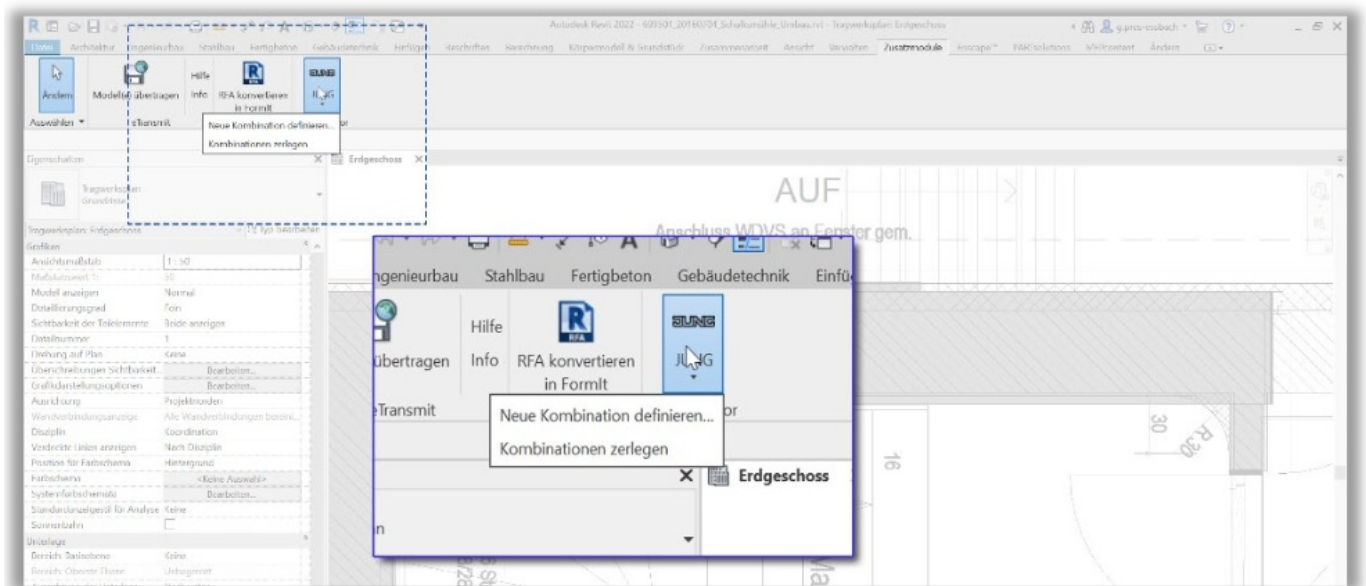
Autodesk Revit 2022 - 69501_20160704_Schaltsmühle_Umbau.rvt - Tragwerksplan: Erdgeschoss

Datei Architektur Ingenieurbau Stahlbau Fertigbeton Gebäudetechnik Einfügen Beschriften Berechnung Körpermodell & Grundstück Zusammenarbeit Ansicht Verwalten Zusatzmodule Enscape™ FAR Solutions MEPcontent Ändern

Ändern Modelle übertragen Hilfe Info RFA konvertieren in FormIt JUNG

Auswählen ▾ eTransmit

Neue Kombination definieren...
Kombinationen zerlegen

Eigenschaften

Tragwerksplan Grundriss

Tragwerksplan: Erdgeschoss Typ bearbeiten

Grafiken

| | |
|---|---|
| Ansichtsmaßstab | 1 : 50 |
| Maßstabswert 1: | 50 |
| Modell anzeigen | Normal |
| Detaillierungsgrad | Fein |
| Sichtbarkeit der Teilelemente | Beide anzeigen |
| Detailnummer | 1 |
| Drehung auf Plan | Keine |
| Überschreibungen Sichtbarkeit... | Bearbeiten... |
| Grafikdarstellungsoptionen | Bearbeiten... |
| Ausrichtung | Projektnorden |
| Wandverbindungsanzeige | Alle Wandverbindungen bereinigen |
| Disziplin | Koordination |
| Verdeckte Linien anzeigen | Nach Disziplin |
| Position für Farbschema | Hintergrund |
| Farbschema | <Keine Auswahl> |
| Systemfarbschemata | Bearbeiten... |
| Standardanalyse für Analyse | Keine |
| Sonnenbahn | |

Unterlage

| | |
|---|---|
| Bereich: Basisebene | Keine |
| Bereich: Oberste Ebene | Unbegrenzt |

Erdgeschoss

AUF

Anschluss WDVS an Fenster gem.

ngenieurbau Stahlbau Fertigbeton Gebäudetechnik Einfü

Hilfe

übertragen Info RFA konvertieren in FormIt JUNG

eTransmit

Neue Kombination definieren...
Kombinationen zerlegen

Erdgeschoss

16

30

R30